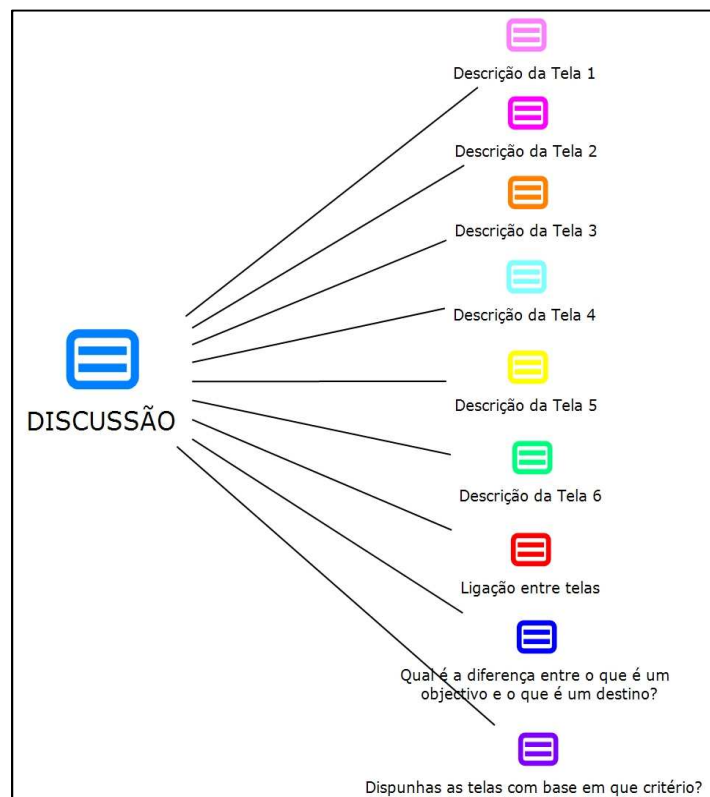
DISCUSSÃO

Descrição da Tela 1

Descrição da Tela 2

Descrição da Tela 3

Descrição da Tela 4

Descrição da Tela 5

Descrição da Tela 6

Ligação entre telas

Qual é a diferença entre o que é um objectivo e o que é um destino?

Dispunhas as telas com base em que critério?